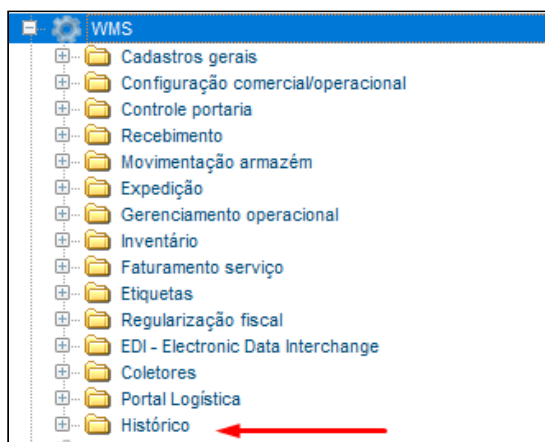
WMS
Cadastros gerais
Configuração comercial/operacional
Controle portaria
Recebimento
Movimentação armazém
Expedição
Gerenciamento operacional
Inventário
Faturamento serviço
Etiquetas
Regularização fiscal
EDI - Electronic Data Interchange
Coletores
Portal Logística
Histórico